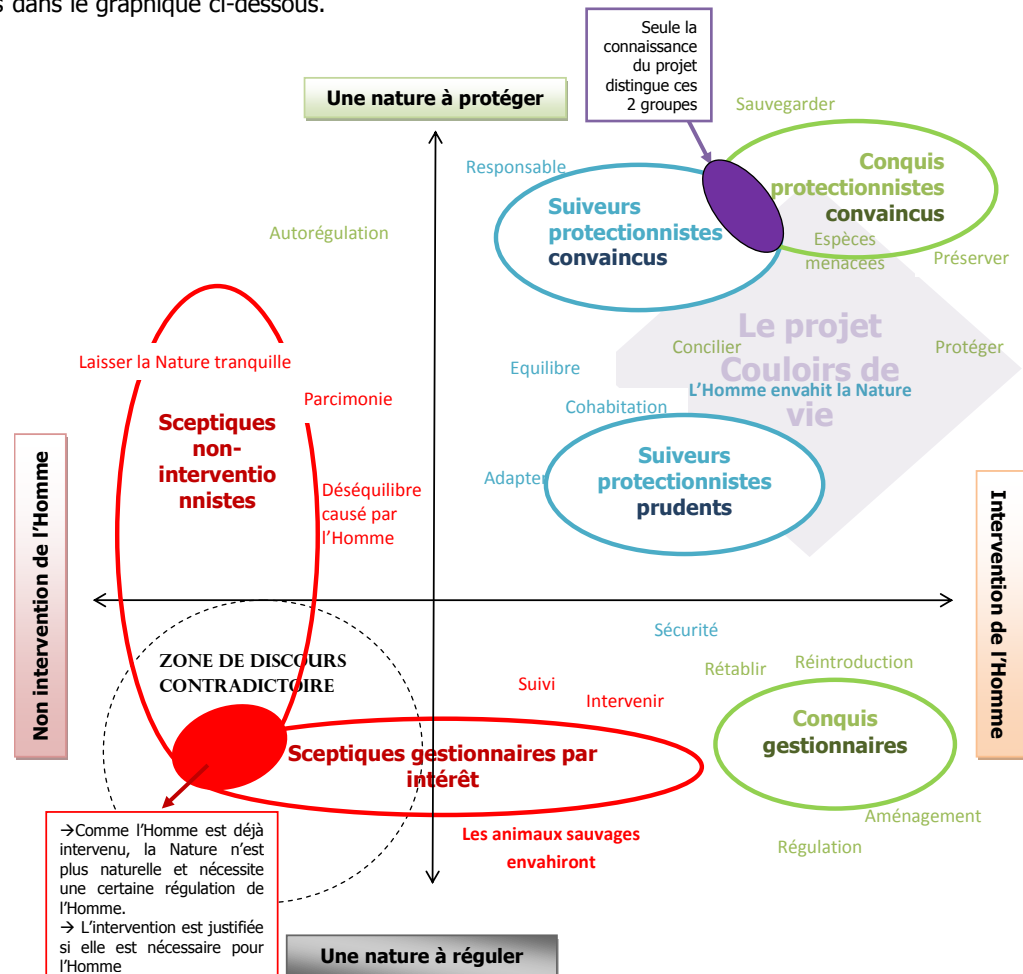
s dans le graphique ci-dessous.

Seule la connaissance du projet distingue ces 2 groupes

Une nature à protéger

Sauvegarder

Responsable

Conquis protectionnistes convaincus

Suiveurs protectionnistes convaincus

Autorégulation

Espèces menacées

Préserver

Le projet Couloirs de vie

Laisser la Nature tranquille

Equilibre

Concilier

Protéger

L'Homme envahit la Nature

Parcimonie

Cohabitation

Sceptiques non-interventionnistes

Non intervention de l'Homme

Déséquilibre causé par l'Homme

Adapter

Suiveurs protectionnistes prudents

Intervention de l'Homme

Sécurité

ZONE DE DISCOURS CONTRADICTOIRE

Rétablir

Réintroduction

Suivi

Intervenir

Conquis gestionnaires

Sceptiques gestionnaires par intérêt

→Comme l'Homme est déjà intervenu, la Nature n'est plus naturelle et nécessite une certaine régulation de l'Homme.
→ L'intervention est justifiée si elle est nécessaire pour l'Homme

Les animaux sauvages envahiront

Aménagement

Régulation

Une nature à réguler